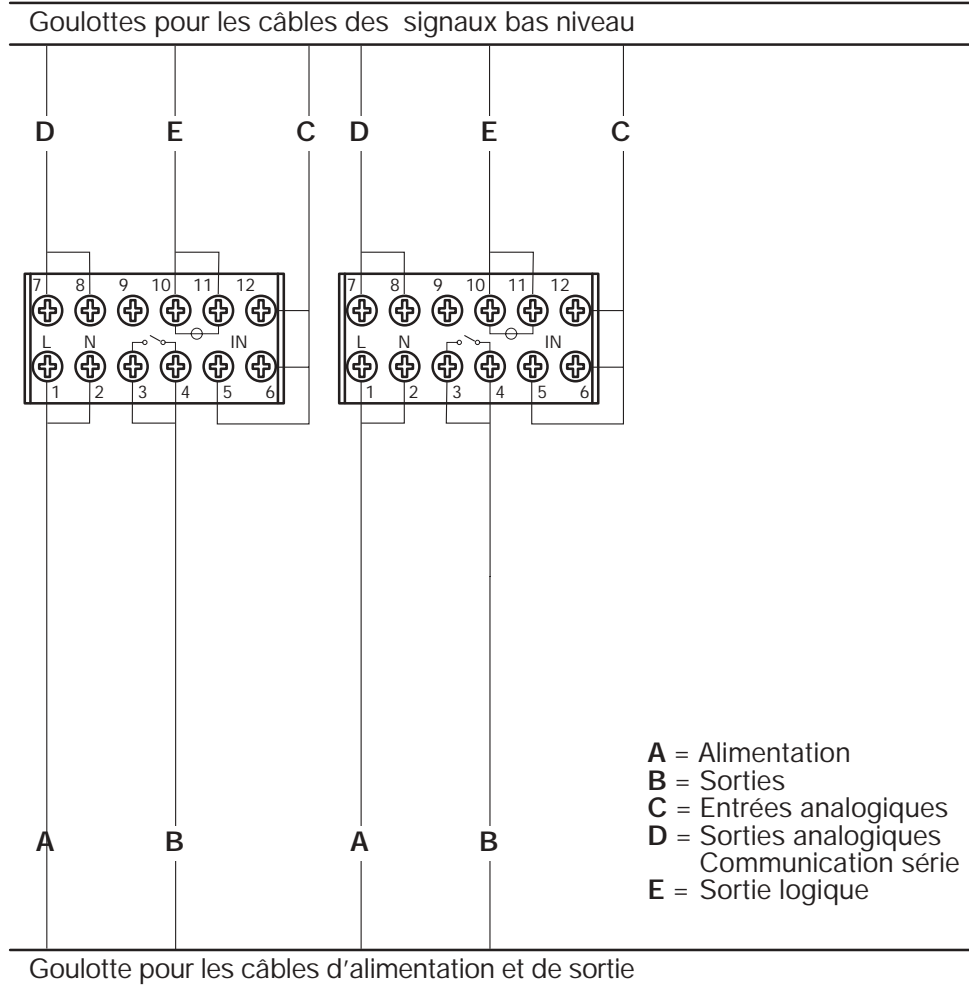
Goulottes pour les câbles des signaux bas niveau

D E C D E C

7 8 9 10 11 12
L N IN
1 2 3 4 5 6

7 8 9 10 11 12
L N IN
1 2 3 4 5 6

A B A B

**A** = Alimentation
**B** = Sorties
**C** = Entrées analogiques
**D** = Sorties analogiques
Communication série
**E** = Sortie logique

Goulotte pour les câbles d'alimentation et de sortie